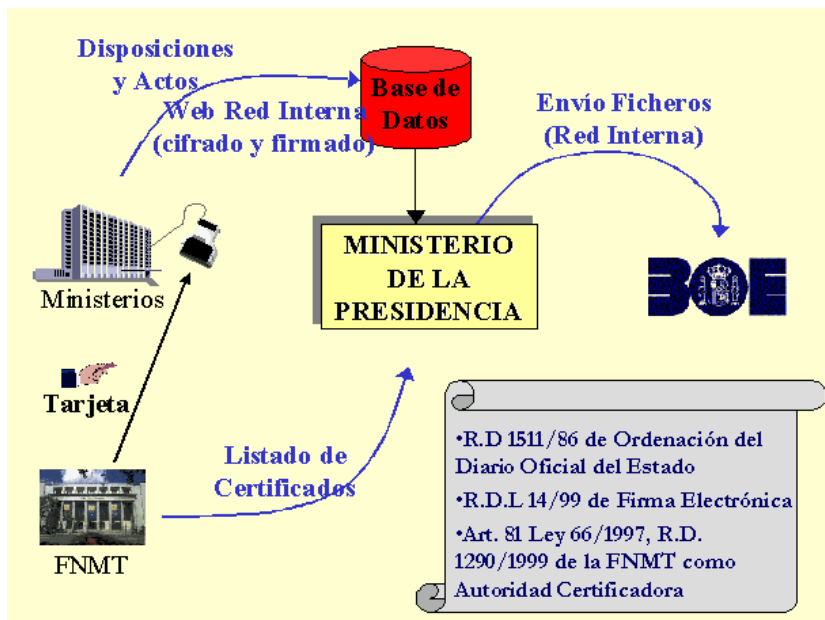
Disposiciones y Actos

Web Red Interna (cifrado y firmado)

Base de Datos

Envío Ficheros (Red Interna)

Ministerios

MINISTERIO DE LA PRESIDENCIA

BOE

Tarjeta

Listado de Certificados

FNMT

•R.D 1511/86 de Ordenación del Diario Oficial del Estado

•R.D.L 14/99 de Firma Electrónica

•Art. 81 Ley 66/1997, R.D. 1290/1999 de la FNMT como Autoridad Certificadora